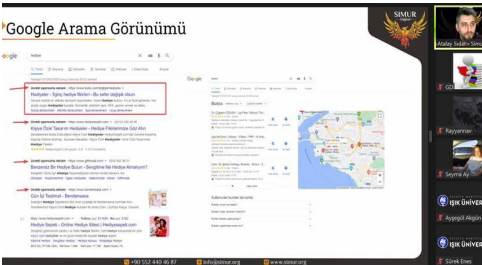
Google Arama Görünümü

SIMUR

Google

hediye

Sponsorlu · Hediyeler.com · https://www.hediyeler.com

Ücretli sponsorlu sonuç

Hediyeler – İlginç hediye fikirleri – Bu sefer değişik olsun

Ücretli sponsorlu sonuç

Kişiye Özel Tasarım Hediyeler - Hediye Fikirlerimize Göz Atın

Ücretli sponsorlu sonuç

Benzersiz Bir Hediye Bulun - Sevgilime Ne Hediye Alınabilir?

Ücretli sponsorlu sonuç

Gizli İşi Tesettür - Bambumania

Hediye Sepeti - Online Hediye Sitesi | Hediyesepeti.com

Butiklar

Atalay Sedat - Simur

Rayyannav

Şeyma Ay

IŞIK ÜNİVER

Ayşegül Akgün

IŞIK ÜNİVER

Sürek Enes

+90 552 440 46 87

info@simur.org

www.simur.org